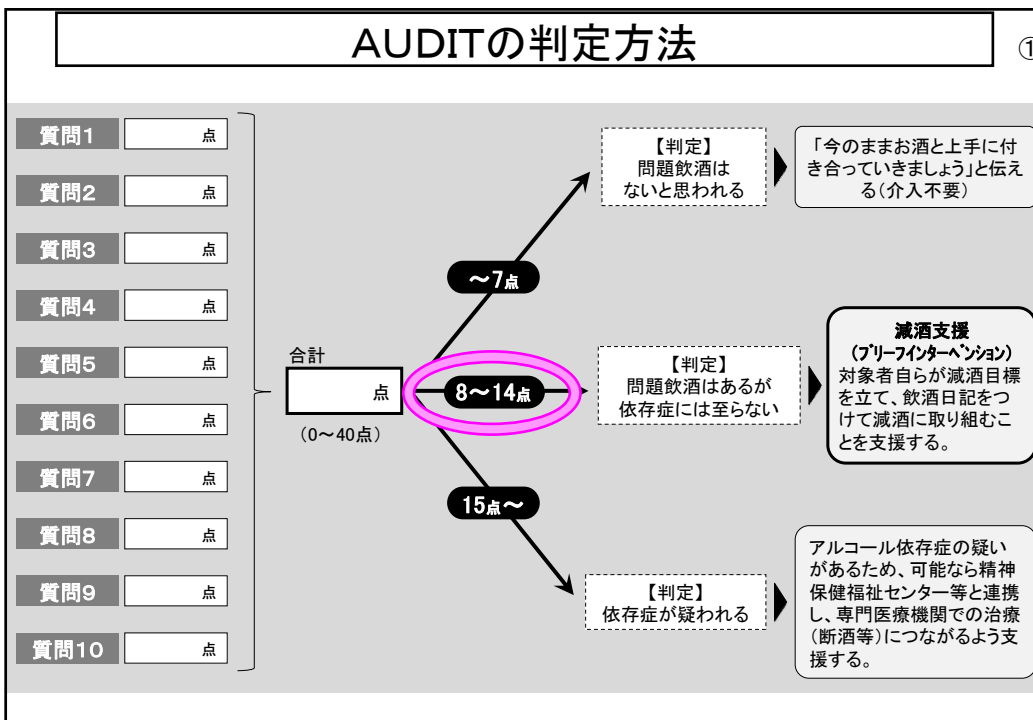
AUDITの判定方法

①

質問1 点

質問2 点

質問3 点

質問4 点

質問5 点

質問6 点

質問7 点

質問8 点

質問9 点

質問10 点

合計

点

（0〜40点）

〜7点

8〜14点

15点〜

【判定】
問題飲酒は
ないと思われる

「今のままお酒と上手に付き合っていきましょう」と伝える（介入不要）

【判定】
問題飲酒はあるが
依存症には至らない

減酒支援
（ブリーフインターベンション）
対象者自らが減酒目標を立て、飲酒日記をつけて減酒に取り組むことを支援する。

【判定】
依存症が疑われる

アルコール依存症の疑いがあるため、可能なら精神保健福祉センター等と連携し、専門医療機関での治療（断酒等）につながるよう支援する。